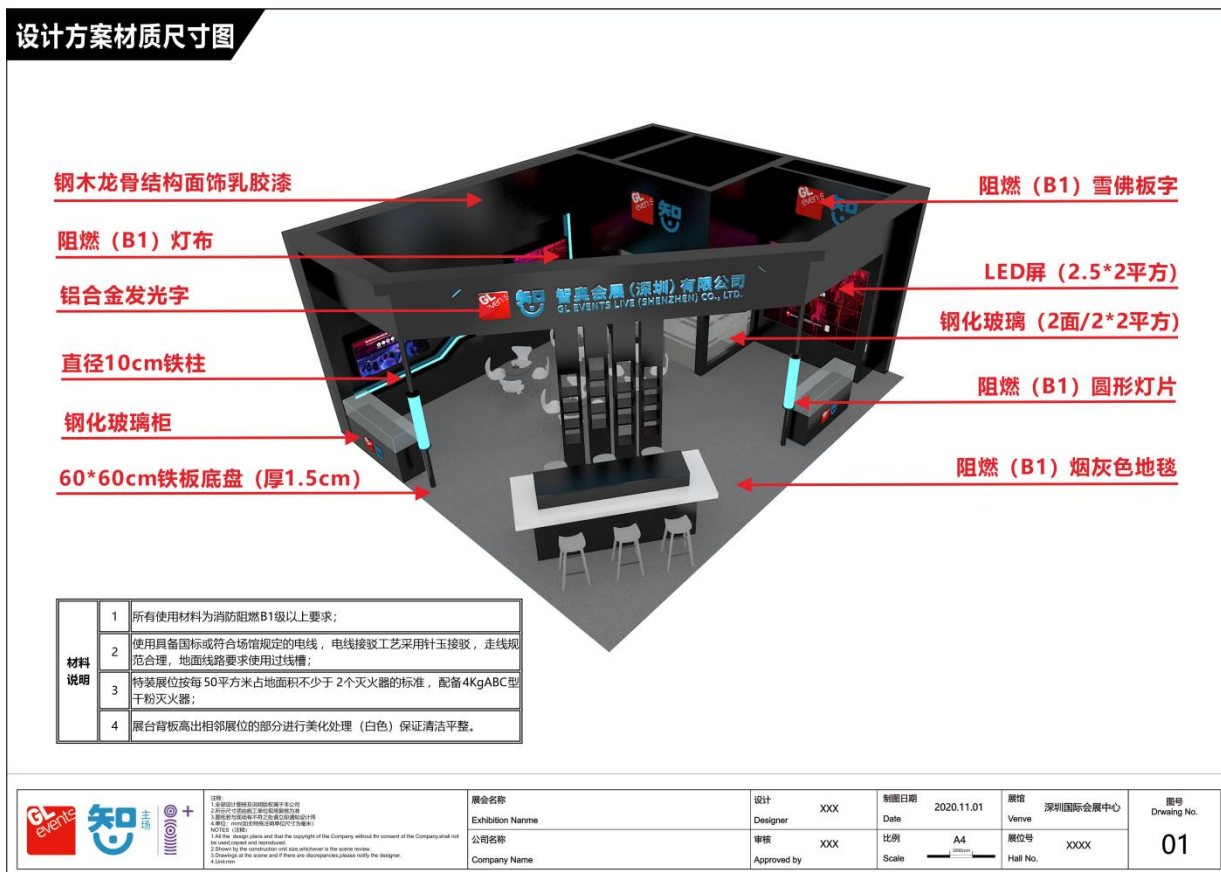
设计方案材质尺寸图

钢木龙骨结构面饰乳胶漆

阻燃（B1）灯布

铝合金发光字

直径10cm铁柱

钢化玻璃柜

60*60cm铁板底盘（厚1.5cm）

阻燃（B1）雪佛板字

LED屏（2.5*2平方）

钢化玻璃（2面/2*2平方）

阻燃（B1）圆形灯片

阻燃（B1）烟灰色地毯

智奕会展（深圳）有限公司
GL EVENTS LIVE (SHENZHEN) CO., LTD.

| 材料说明 | 1 | 所有使用材料为消防阻燃B1级以上要求； |
|---|---|---|
| | 2 | 使用具备国标或符合场馆规定的电线，电线接驳工艺采用针玉接驳，走线规范合理，地面线路要求使用过线槽； |
| | 3 | 特装展位按每 50平方米占地面积不少于 2个灭火器的标准，配备4KgABC型干粉灭火器； |
| | 4 | 展台背板高出相邻展位的部分进行美化处理（白色）保证清洁平整。 |

GL events 知 主场

注释：
1.全部设计图纸及说明版权属于本公司
2.所示尺寸须由施工单位现场复核为准
3.图纸若与现场有不符之处请立即通知设计师
4.单位：mm(如无特殊注明单位尺寸为毫米)
NOTES（注释）
1.All the design plans and that the copyright of the Company without the consent of the Company,shall not be used,copied and reproduced
2.Shown by the construction unit size,whichever is the scene review.
3.Drawings at the scene and if there are discrepancies,please notify the designer.
4.Unit:mm

| 展会名称 Exhibition Nanme | | 设计 Designer | XXX | 制图日期 Date | 2020.11.01 | 展馆 Venve | 深圳国际会展中心 | 图号 Drwaing No. |
|---|---|---|---|---|---|---|---|---|
| 公司名称 Company Name | | 审核 Approved by | XXX | 比例 Scale | A4 | 展位号 Hall No. | XXXX | 01 |